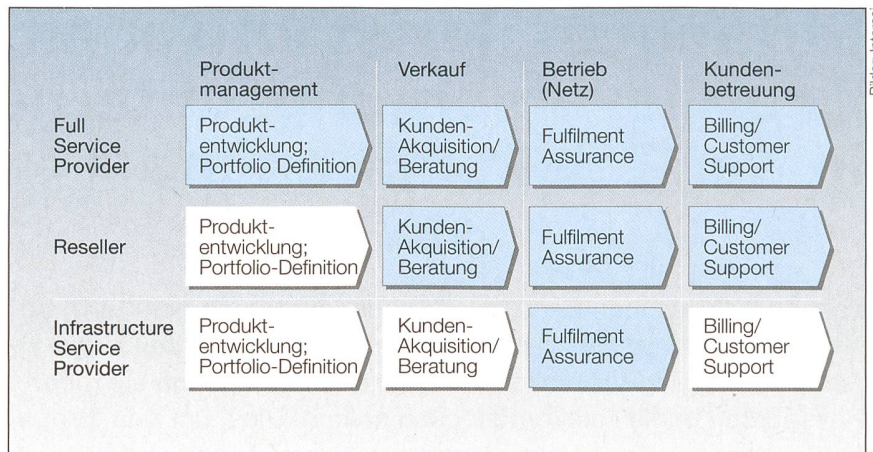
| | Produktmanagement | Verkauf | Betrieb (Netz) | Kundenbetreuung |
|---|---|---|---|---|
| Full Service Provider | Produktentwicklung; Portfolio Definition | Kunden-Akquisition/ Beratung | Fulfilment Assurance | Billing/ Customer Support |
| Reseller | Produktentwicklung; Portfolio-Definition | Kunden-Akquisition/ Beratung | Fulfilment Assurance | Billing/ Customer Support |
| Infrastructure Service Provider | Produktentwicklung; Portfolio-Definition | Kunden-Akquisition/ Beratung | Fulfilment Assurance | Billing/ Customer Support |

Bilder: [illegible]